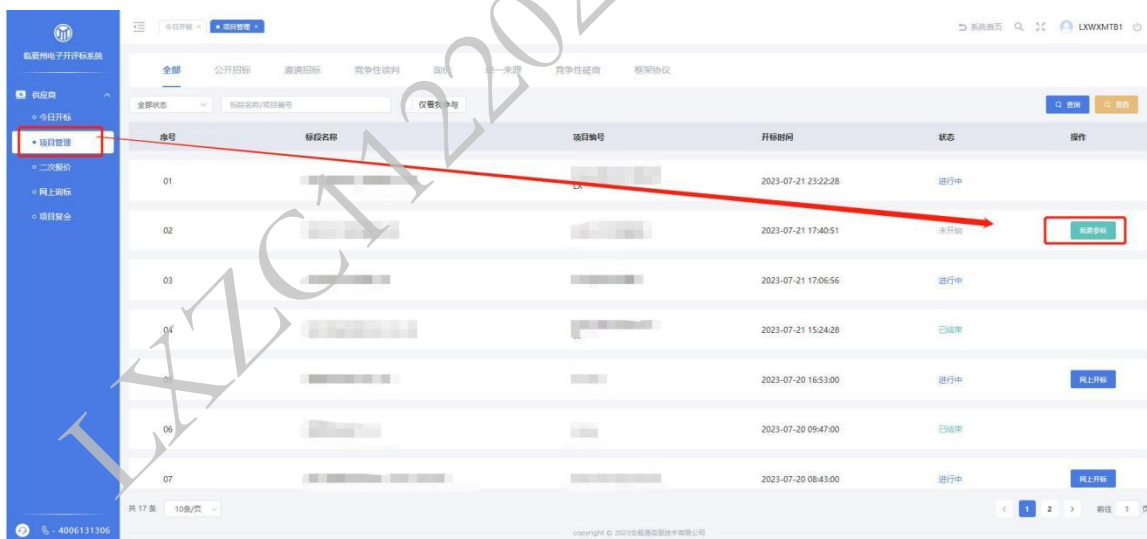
临夏州电子开评标系统

供应商
○ 今日开标
• 项目管理
○ 二次报价
○ 网上询标
○ 项目复合

今日开标 × • 项目管理 ×

系统首页 LXWXMTB1

全部 公开招标 邀请招标 竞争性谈判 询价 单一来源 竞争性磋商 框架协议

全部状态 标段名称/项目编号 仅看我参与

查询 重置

| 序号 | 标段名称 | 项目编号 | 开标时间 | 状态 | 操作 |
|---|---|---|---|---|---|
| 01 | | LX | 2023-07-21 23:22:28 | 进行中 | |
| 02 | | | 2023-07-21 17:40:51 | 未开始 | 我要参标 |
| 03 | | | 2023-07-21 17:06:56 | 进行中 | |
| 04 | | | 2023-07-21 15:24:28 | 已结束 | |
| 05 | | | 2023-07-20 16:53:00 | 进行中 | 网上开标 |
| 06 | | | 2023-07-20 09:47:00 | 已结束 | |
| 07 | | | 2023-07-20 08:43:00 | 进行中 | 网上开标 |

共 17 条 10条/页

1 2 前往 1 页

copyright © 2023交易通信息技术有限公司

4006131306

LXZC1202